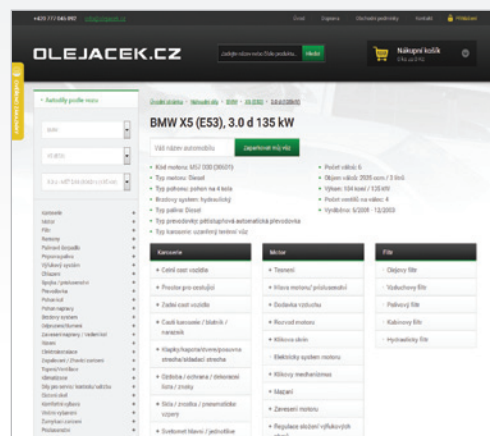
+420 777 046 990

Úvod Doprava Obchodní podmínky Kontakt Přihlášení

OLEJACEK.CZ

Hledat

Nákupní košík
0 Ks za 0 Kč

Autodíly podle vozu

BMW

X5 (E53)

Úvodní stránka > Náhradní díly > BMW > X5 (E53) > 3.0 d 135 kW

BMW X5 (E53), 3.0 d 135 kW

Váš název automobilu

Zapamatovat můj vůz

• Kód motoru: M57 D30 (306D1)
• Typ motoru: Diesel
• Typ pohonu: pohon na 4 kola
• Brzdový systém: hydraulický
• Typ paliva: Diesel
• Typ převodovky: pětistupňová automatická převodovka
• Typ karoserie: uzavřený terénní vůz

• Počet válců: 6
• Objem válců: 2926 ccm / 3 litrů
• Výkon: 184 koní / 135 kW
• Počet ventilů na válec: 4
• Vyráběno: 5/2001 - 12/2003

Karoserie
• Čelní část vozidla
• Prostor pro cestující
• Zadní část vozidla
• Části karoserie / blatník / narazník
• Klapky/kapota/dveře/posuvná střecha/skládací střecha
• Ozdoba / ochrana / dekorační lišta / znaky
• Skla / zrcátka / pneumatické uzávěry

Motor
• Těsnění
• Hlava motoru / příslušenství
• Ozdoba výstuhu
• Rozvod motoru
• Klikové skříň
Elektrický systém motoru
• Klikový mechanismus
• Mazání
• Zavěšení motoru
• Regulace složení výfukových plynů

Filtr
Olejový filtr
Vzduchový filtr
Palivový filtr
Kabinový filtr
Hydraulický filtr